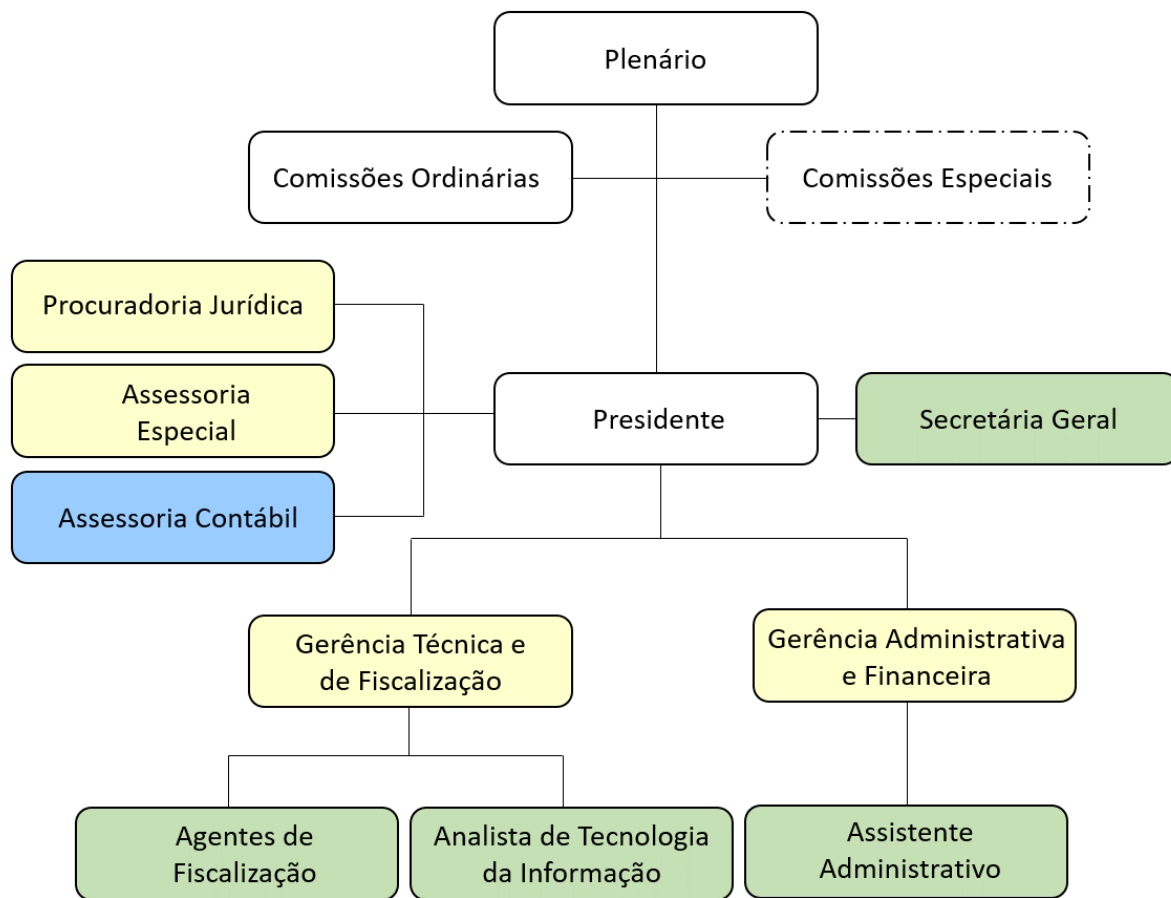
Plenário

Comissões Ordinárias

Comissões Especiais

Procuradoria Jurídica

Assessoria Especial

Assessoria Contábil

Presidente

Secretária Geral

Gerência Técnica e de Fiscalização

Gerência Administrativa e Financeira

Agentes de Fiscalização

Analista de Tecnologia da Informação

Assistente Administrativo